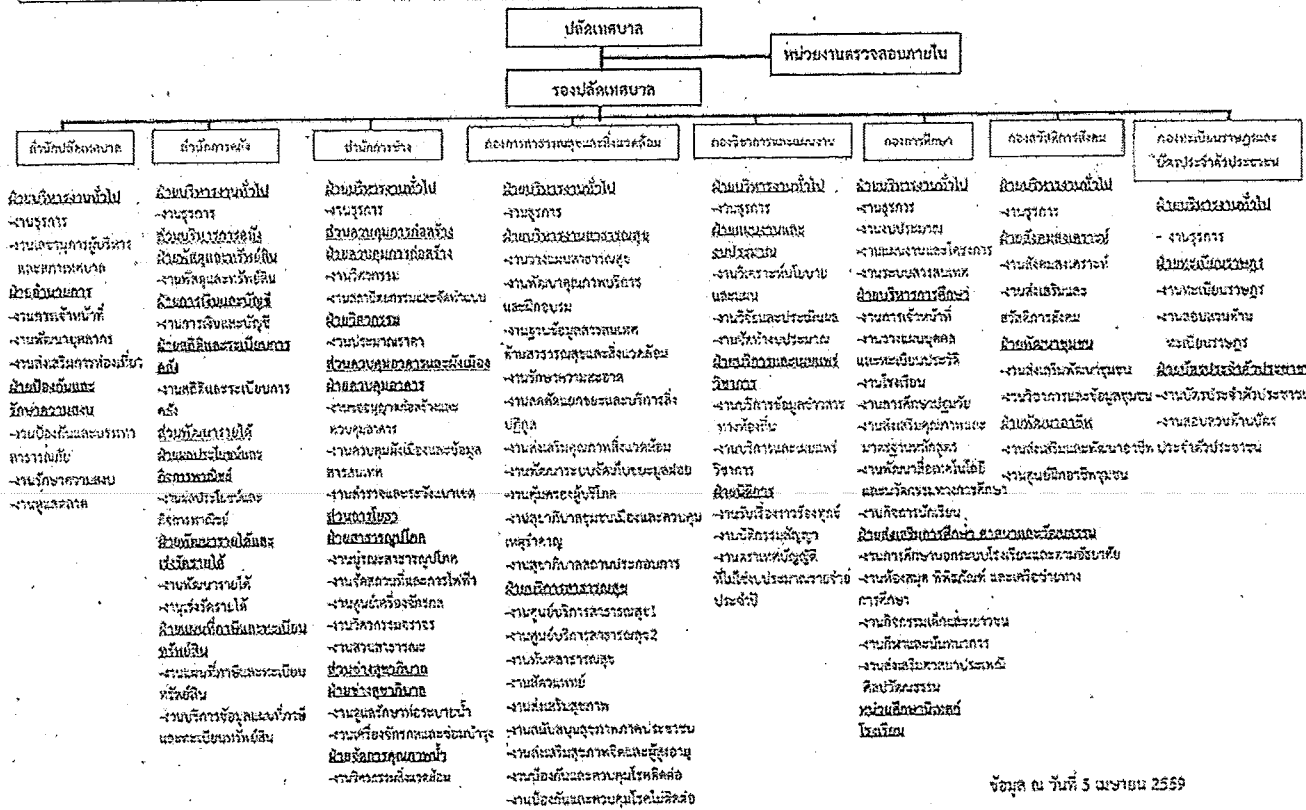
ปลัดเทศบาล

หน่วยงานตรวจสอบภายใน

รองปลัดเทศบาล

สำนักปลัดเทศบาล

ฝ่ายบริหารงานทั่วไป
-งานธุรการ
-งานเลขานุการผู้บริหารและสภาเทศบาล
ฝ่ายอำนวยการ
-งานการเจ้าหน้าที่
-งานพัฒนาบุคลากร
-งานส่งเสริมการท่องเที่ยว
ฝ่ายป้องกันและรักษาความสงบ
-งานป้องกันและบรรเทาสาธารณภัย
-งานรักษาความสงบ
-งานชุมชนสงเคราะห์

สำนักการคลัง

ฝ่ายบริหารงานทั่วไป
-งานธุรการ
ฝ่ายบริหารการคลัง
ฝ่ายพัสดุและทรัพย์สิน
-งานพัสดุและทรัพย์สิน
ฝ่ายการเงินและบัญชี
-งานการเงินและบัญชี
ฝ่ายสถิติและระเบียบการคลัง
-งานสถิติและระเบียบการคลัง
ส่วนพัฒนารายได้
ฝ่ายแผนประโยชน์และอิสรภาพทรัพย์
-งานผลประโยชน์และอิสรภาพทรัพย์
ฝ่ายพัฒนารายได้และประเมินรายได้
-งานพัฒนารายได้
-งานจัดเก็บรายได้
ฝ่ายแผนที่ภาษีและทะเบียนทรัพย์สิน
-งานแผนที่ภาษีและทะเบียนทรัพย์สิน
-งานบริการข้อมูลแผนที่ภาษีและทะเบียนทรัพย์สิน

สำนักการช่าง

ฝ่ายบริหารงานทั่วไป
-งานธุรการ
ส่วนควบคุมการก่อสร้าง
ฝ่ายควบคุมการก่อสร้าง
-งานวิศวกรรม
-งานสถาปัตยกรรมและจัดทำแบบ
ฝ่ายวิศวกรรม
-งานประมาณราคา
ส่วนควบคุมอาคารและผังเมือง
ฝ่ายควบคุมอาคาร
-งานควบคุมอาคารและความปลอดภัย
-งานควบคุมผังเมืองและข้อมูลสารสนเทศ
-งานสำรวจและรังวัด
ส่วนการโยธา
ฝ่ายการสาธารณูปโภค
-งานสาธารณูปโภค
-งานจัดสวนและการไฟฟ้า
-งานศูนย์เครื่องจักรกล
-งานวิศวกรรมจราจร
-งานสวนสาธารณะ
ส่วนช่างสุขาภิบาล
ฝ่ายช่างสุขาภิบาล
-งานระบายน้ำ
-งานเครื่องจักรกลและซ่อมบำรุง
ฝ่ายจัดการคุณภาพน้ำ
-งานวิศวกรรมสิ่งแวดล้อม

กองการสาธารณสุขและสิ่งแวดล้อม

ฝ่ายบริหารงานทั่วไป
-งานธุรการ
ฝ่ายบริหารงานสาธารณสุข
-งานวางแผนสาธารณสุข
-งานพัฒนาคุณภาพบริการและวิชาการ
-งานฐานข้อมูลสารสนเทศด้านสาธารณสุขและสิ่งแวดล้อม
-งานรักษาความสะอาด
-งานคัดแยกขยะและบริการสิ่งปฏิกูล
-งานส่งเสริมคุณภาพสิ่งแวดล้อม
-งานจัดการระบบกำจัดขยะมูลฝอย
-งานคุ้มครองผู้บริโภค
-งานสุขาภิบาลอาหารและควบคุมเหตุรำคาญ
-งานสุขาภิบาลสถานประกอบการ
ฝ่ายบริการสาธารณสุข
-งานศูนย์บริการสาธารณสุข1
-งานศูนย์บริการสาธารณสุข2
-งานทันตสาธารณสุข
-งานสัตวแพทย์
-งานส่งเสริมสุขภาพ
-งานสนับสนุนสุขภาพภาคประชาชน
-งานส่งเสริมสุขภาพเด็กและผู้สูงอายุ
-งานป้องกันและควบคุมโรคติดต่อ
-งานป้องกันและควบคุมโรคไม่ติดต่อ

กองวิชาการและแผนงาน

ฝ่ายบริหารงานทั่วไป
-งานธุรการ
ฝ่ายแผนงานและงบประมาณ
-งานวิเคราะห์นโยบายและแผน
-งานวิจัยและประเมินผล
-งานจัดทำงบประมาณ
ฝ่ายบริการและเผยแพร่วิชาการ
-งานบริการข้อมูลข่าวสารทางท้องถิ่น
-งานวิชาการและเผยแพร่วิชาการ
ฝ่ายนิติการ
-งานรับเรื่องราวร้องทุกข์
-งานนิติกรรมสัญญา
-งานร่างเทศบัญญัติที่ไม่ใช่งบประมาณรายจ่ายประจำปี

กองการศึกษา

ฝ่ายบริหารงานทั่วไป
-งานธุรการ
-งานงบประมาณ
-งานแผนงานและโครงการ
-งานระบบสารสนเทศ
ฝ่ายบริหารการศึกษา
-งานการเจ้าหน้าที่
-งานวางแผนบุคคลและทะเบียนประวัติ
-งานโรงเรียน
-งานการศึกษาปฐมวัย
-งานส่งเสริมคุณภาพและมาตรฐานการศึกษา
-งานพัฒนาสื่อเทคโนโลยีและนวัตกรรมทางการศึกษา
-งานกิจการนักเรียน
ฝ่ายส่งเสริมการศึกษา ศาสนาและวัฒนธรรม
-งานการศึกษานอกระบบโรงเรียนและตามอัธยาศัย
-งานห้องสมุด พิพิธภัณฑ์ และเครือข่ายทางการศึกษา
-งานกิจกรรมเด็กและเยาวชน
-งานกีฬาและนันทนาการ
-งานส่งเสริมศาสนาประเพณี ศิลปวัฒนธรรม
หน่วยศึกษานิเทศก์
โรงเรียน

กองสวัสดิการสังคม

ฝ่ายบริหารงานทั่วไป
-งานธุรการ
ฝ่ายสังคมสงเคราะห์
-งานสังคมสงเคราะห์
-งานส่งเสริมและสวัสดิการสังคม
ฝ่ายพัฒนาชุมชน
-งานส่งเสริมพัฒนาชุมชน
-งานวิชาการและข้อมูลชุมชน
ฝ่ายพัฒนาอาชีพ
-งานส่งเสริมและพัฒนาอาชีพ
-งานศูนย์กีฬาอาชีพชุมชน

กองทะเบียนราษฎรและบัตรประจำตัวประชาชน

ฝ่ายบริหารงานทั่วไป
- งานธุรการ
ฝ่ายทะเบียนราษฎร
-งานทะเบียนราษฎร
-งานสอบสวนทางทะเบียนราษฎร
ฝ่ายบัตรประจำตัวประชาชน
-งานบัตรประจำตัวประชาชน
-งานสอบสวนทางบัตรประจำตัวประชาชน

ข้อมูล ณ วันที่ 5 เมษายน 2559